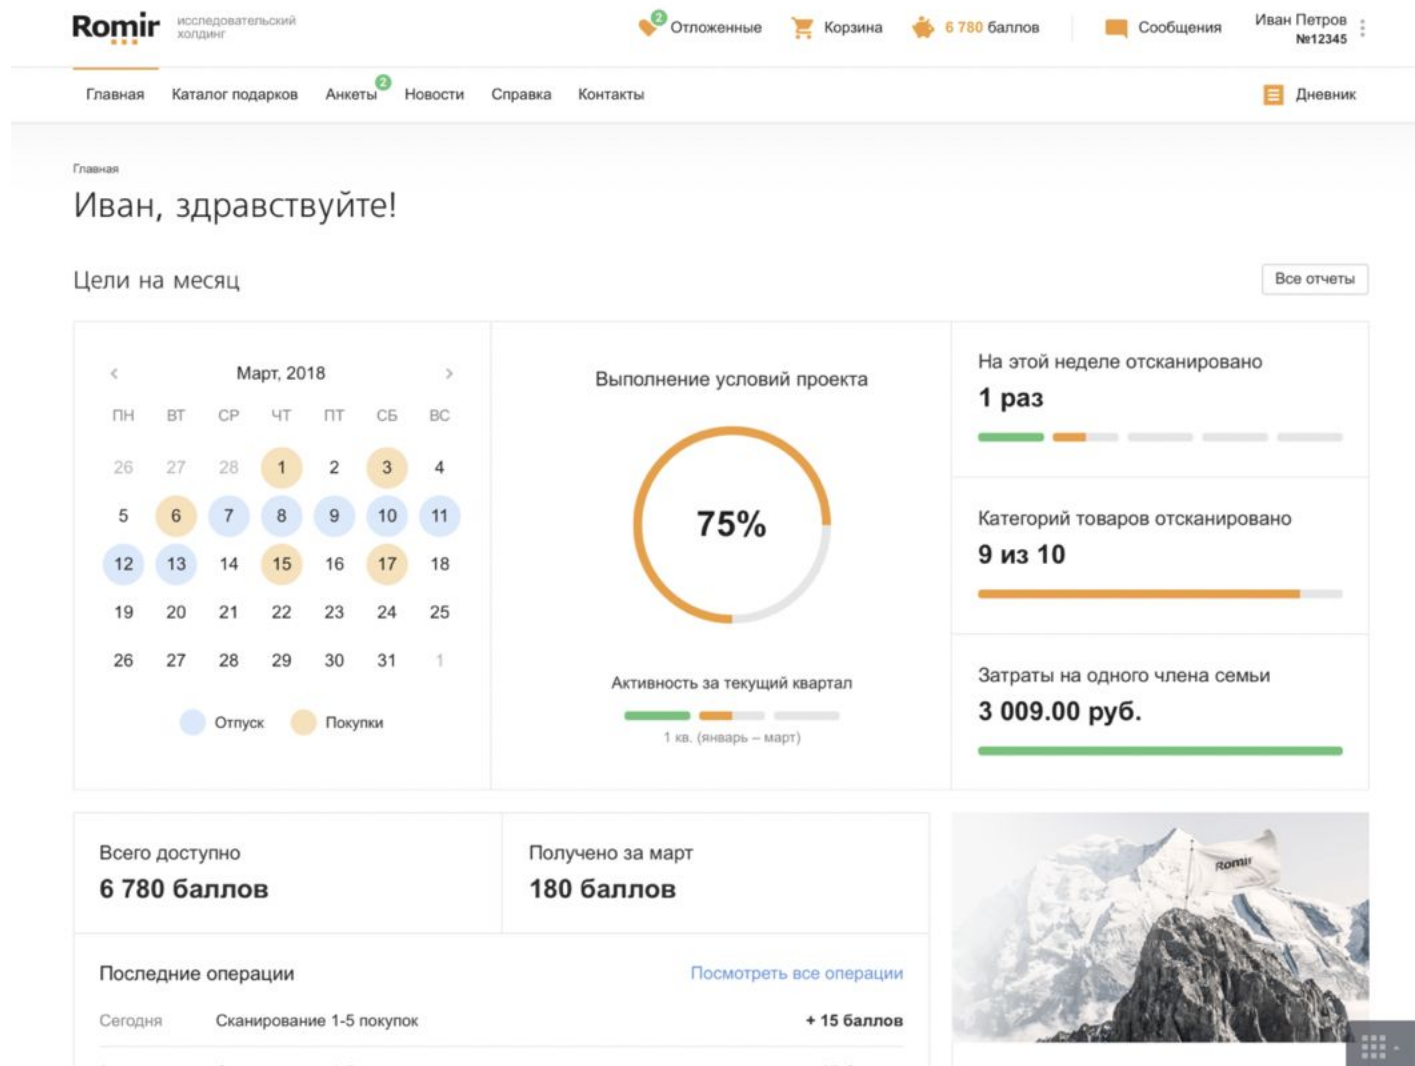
Romir исследовательский холдинг

2 Отложенные Корзина 6 780 баллов Сообщения Иван Петров №12345

Главная Каталог подарков Анкеты 2 Новости Справка Контакты Дневник

Главная

Иван, здравствуйте!

Цели на месяц

Все отчеты

Март, 2018

| ПН | ВТ | СР | ЧТ | ПТ | СБ | ВС |
|---|---|---|---|---|---|---|
| 26 | 27 | 28 | 1 | 2 | 3 | 4 |
| 5 | 6 | 7 | 8 | 9 | 10 | 11 |
| 12 | 13 | 14 | 15 | 16 | 17 | 18 |
| 19 | 20 | 21 | 22 | 23 | 24 | 25 |
| 26 | 27 | 28 | 29 | 30 | 31 | 1 |

Отпуск Покупки

Выполнение условий проекта

75%

Активность за текущий квартал

1 кв. (январь – март)

На этой неделе отсканировано

1 раз

Категорий товаров отсканировано

9 из 10

Затраты на одного члена семьи

3 009.00 руб.

Всего доступно

6 780 баллов

Получено за март

180 баллов

Последние операции

Посмотреть все операции

Сегодня Сканирование 1-5 покупок + 15 баллов

Romir